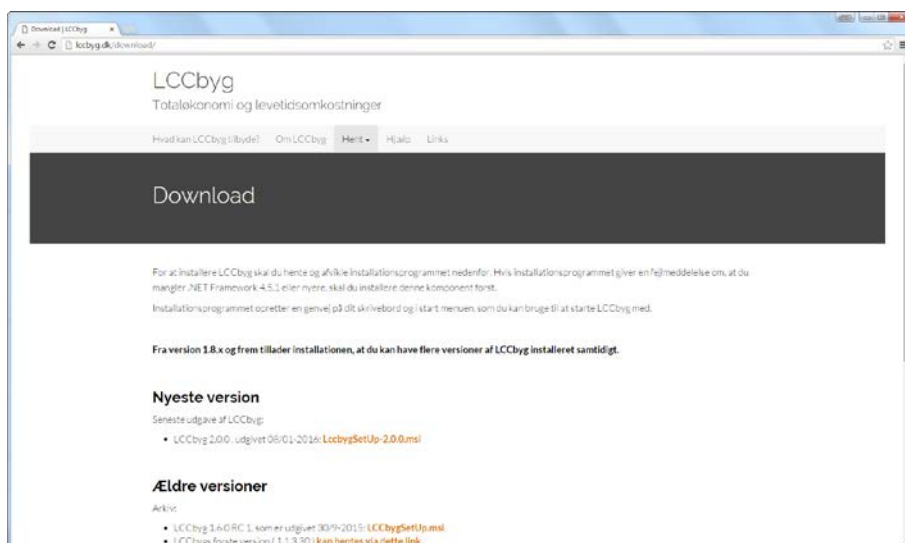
Download | LCCbyg ×

lccbyg.dk/download/

LCCbyg

Totaløkonomi og levetidsomkostninger

Hvad kan LCCbyg tilbyde? Om LCCbyg Hent Hjælp Links

Download

For at installere LCCbyg skal du hente og afvikle installationsprogrammet nedenfor. Hvis installationsprogrammet giver en fejlmeddelelse om, at du mangler .NET Framework 4.5.1 eller nyere, skal du installere denne komponent først.

Installationsprogrammet opretter en genvej på dit skrivebord og i start menuen, som du kan bruge til at starte LCCbyg med.

Fra version 1.8.x og frem tillader installationen, at du kan have flere versioner af LCCbyg installeret samtidigt.

Nyeste version

Seneste udgave af LCCbyg:

• LCCbyg 2.0.0 , udgivet 08/01-2016: LccbygSetUp-2.0.0.msi

Ældre versioner

Arkiv:

• LCCbyg 1.6.0 RC 1, som er udgivet 30/9-2015: LCCbygSetUp.msi
• LCCbygs forste version 1.1.3.30 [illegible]